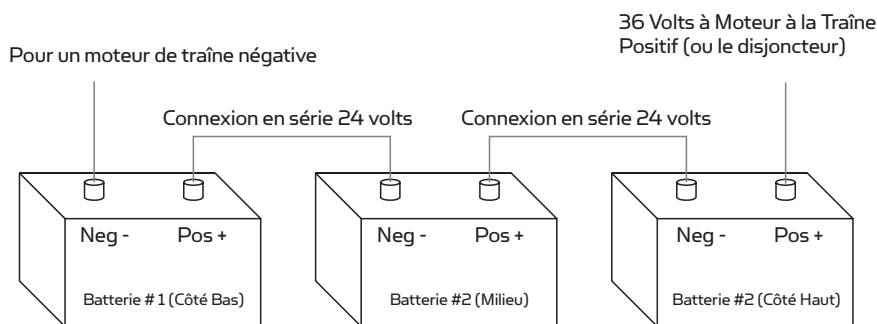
36 Volts à Moteur à la Traîne Positif (ou le disjoncteur)

Pour un moteur de traîne négative

Connexion en série 24 volts

Connexion en série 24 volts

Neg -
Pos +
Batterie # 1 (Côté Bas)

Neg -
Pos +
Batterie #2 (Milieu)

Neg -
Pos +
Batterie #2 (Côté Haut)